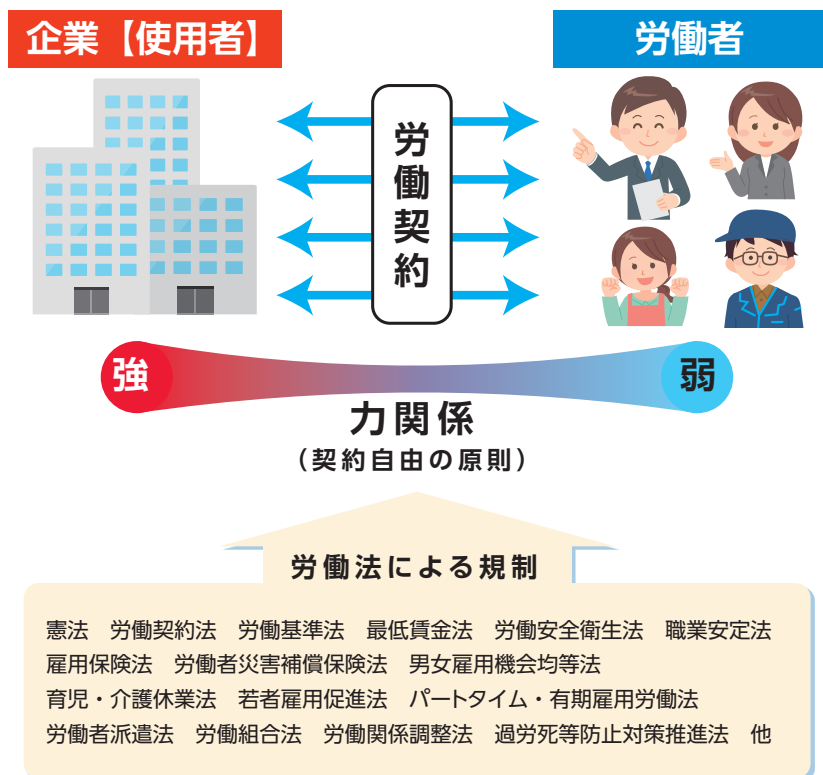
企業【使用者】

労働者

労働契約

強

弱

力関係
（契約自由の原則）

労働法による規制

憲法　労働契約法　労働基準法　最低賃金法　労働安全衛生法　職業安定法
雇用保険法　労働者災害補償保険法　男女雇用機会均等法
育児・介護休業法　若者雇用促進法　パートタイム・有期雇用労働法
労働者派遣法　労働組合法　労働関係調整法　過労死等防止対策推進法　他